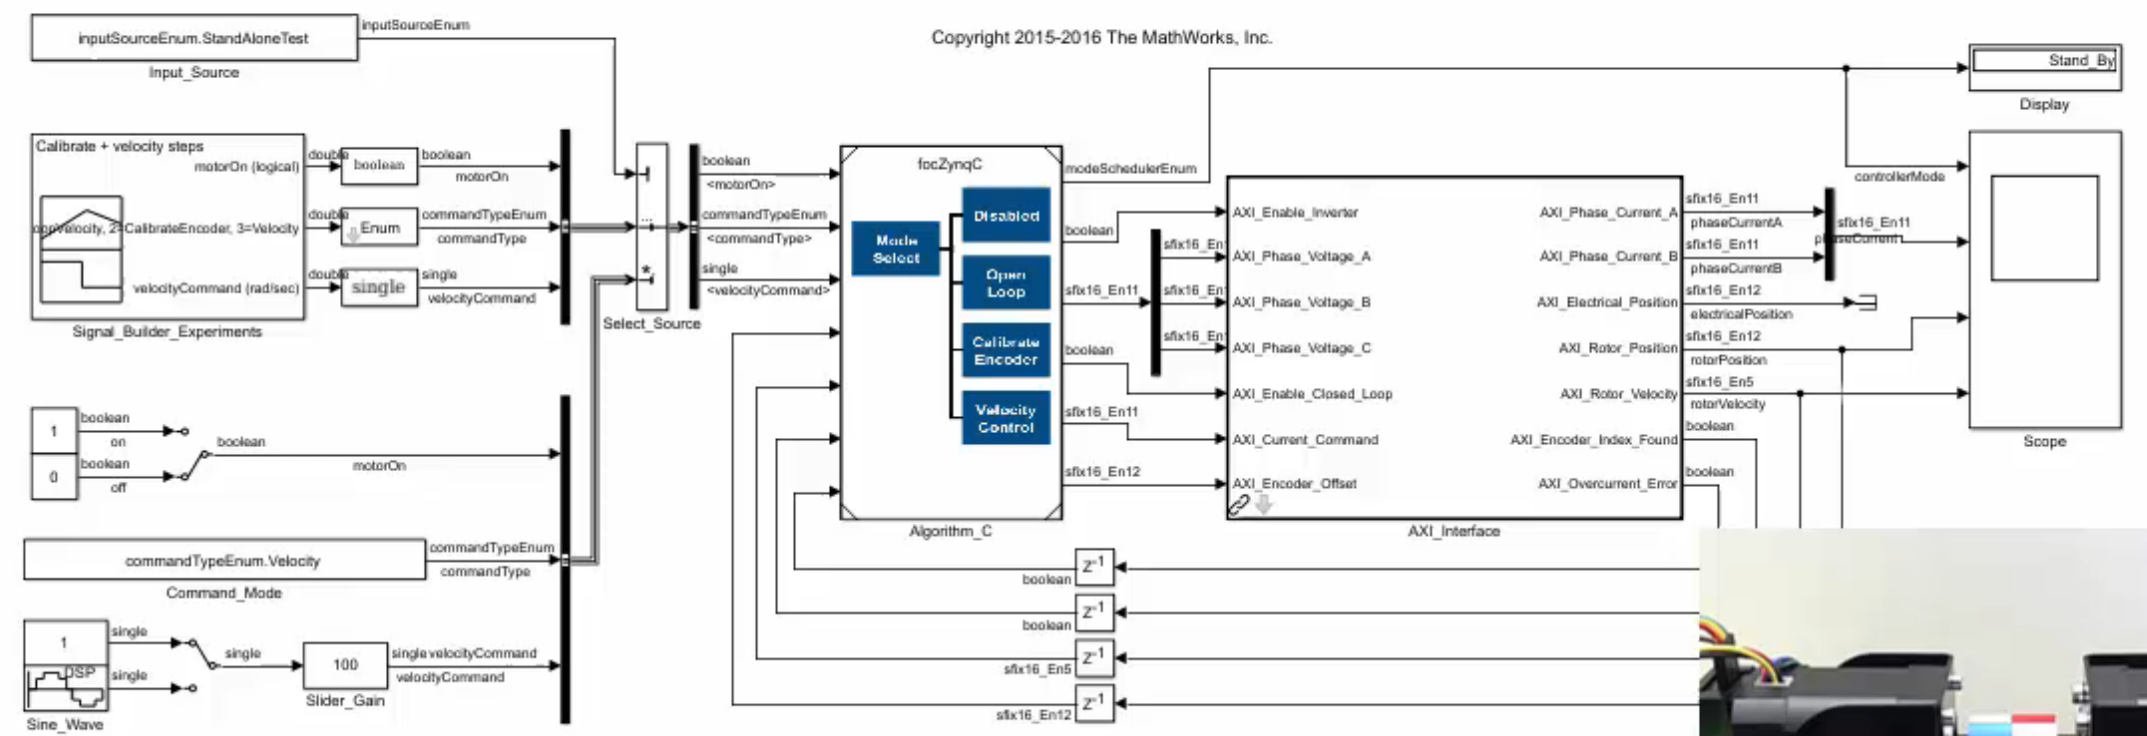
inputSourceEnum.StandAloneTest
inputSourceEnum
Input_Source

Copyright 2015-2016 The MathWorks, Inc.

Stand_By
Display

Calibrate + velocity steps
motorOn (logical)
double
boolean
boolean
motorOn
0=Velocity, 2=CalibrateEncoder, 3=Velocity
double
Enum
commandTypeEnum
commandType
velocityCommand (rad/sec)
double
single
single
velocityCommand
Signal_Builder_Experiments

Select_Source

boolean
<motorOn>
commandTypeEnum
<commandType>
single
<velocityCommand>

focZynqC
Mode Select
Disabled
Open Loop
Calibrate Encoder
Velocity Control
Algorithm_C

modeSchedulerEnum
boolean
sfix16_En11
boolean
sfix16_En11
sfix16_En12

sfix16_En
sfix16_En
sfix16_En

AXI_Enable_Inverter
AXI_Phase_Voltage_A
AXI_Phase_Voltage_B
AXI_Phase_Voltage_C
AXI_Enable_Closed_Loop
AXI_Current_Command
AXI_Encoder_Offset
AXI_Phase_Current_A
AXI_Phase_Current_B
AXI_Electrical_Position
AXI_Rotor_Position
AXI_Rotor_Velocity
AXI_Encoder_Index_Found
AXI_Overcurrent_Error
AXI_Interface

sfix16_En11
phaseCurrentA
sfix16_En11
phaseCurrentB
sfix16_En12
electricalPosition
sfix16_En12
rotorPosition
sfix16_En5
rotorVelocity
boolean
boolean

controllerMode
sfix16_En11
phaseCurrent
Scope

1
boolean
on
0
boolean
off
boolean
motorOn

commandTypeEnum.Velocity
commandTypeEnum
commandType
Command_Mode

1
single
DSP
single
single
Sine_Wave
100
Slider_Gain
single velocityCommand
velocityCommand

$z^{-1}$
boolean
$z^{-1}$
boolean
$z^{-1}$
sfix16_En5
$z^{-1}$
sfix16_En12